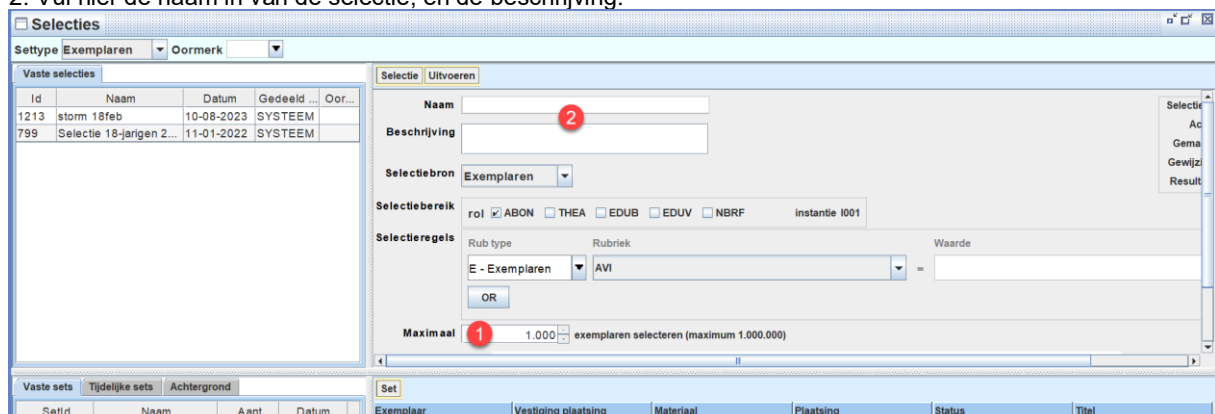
2. Vul hier de naam in van de selectie, en de beschrijving.

Selecties

Settype Exemplaren Oormerk

Vaste selecties

| Id | Naam | Datum | Gedeeld ... | Oor... |
|---|---|---|---|---|
| 1213 | storm 18feb | 10-08-2023 | SYSTEEM | |
| 799 | Selectie 18-jarigen 2... | 11-01-2022 | SYSTEEM | |

Selectie Uitvoeren

Naam
2
Beschrijving

Selectiebron Exemplaren

Selectiebereik rol ABON THEA EDUB EDUV NBRF instantie I001

Selectieregels Rub type Rubriek Waarde
E - Exemplaren AVI =
OR

Maximaal 1 1.000 exemplaren selecteren (maximum 1.000.000)

Selectie
Ac
Gema
Gewijzi
Result

Vaste sets Tijdelijke sets Achtergrond

SetId Naam Aant Datum

Set

Exemplaar Vestiging plaatsing Materiaal Plaatsing Status Titel